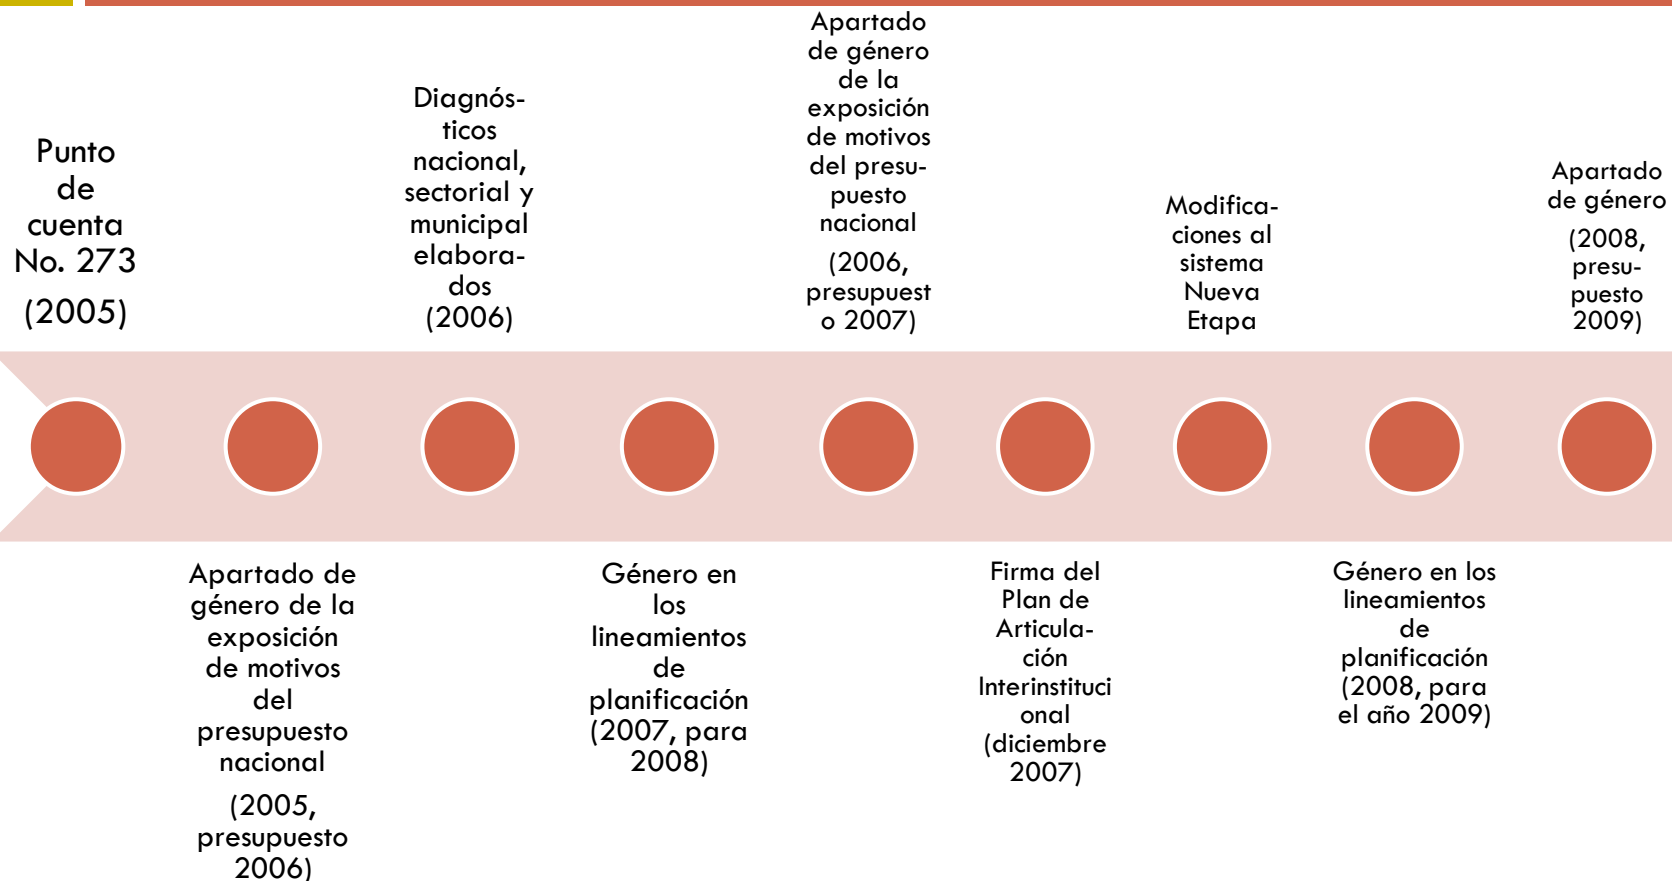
Punto de cuenta No. 273

(2005)

Apartado de género de la exposición de motivos del presupuesto nacional

(2005, presupuesto 2006)

Diagnósticos nacional, sectorial y municipal elaborados (2006)

Género en los lineamientos de planificación (2007, para 2008)

Apartado de género de la exposición de motivos del presupuesto nacional

(2006, presupuesto 2007)

Firma del Plan de Articulación Interinstitucional (diciembre 2007)

Modificaciones al sistema Nueva Etapa

Género en los lineamientos de planificación (2008, para el año 2009)

Apartado de género

(2008, presupuesto 2009)